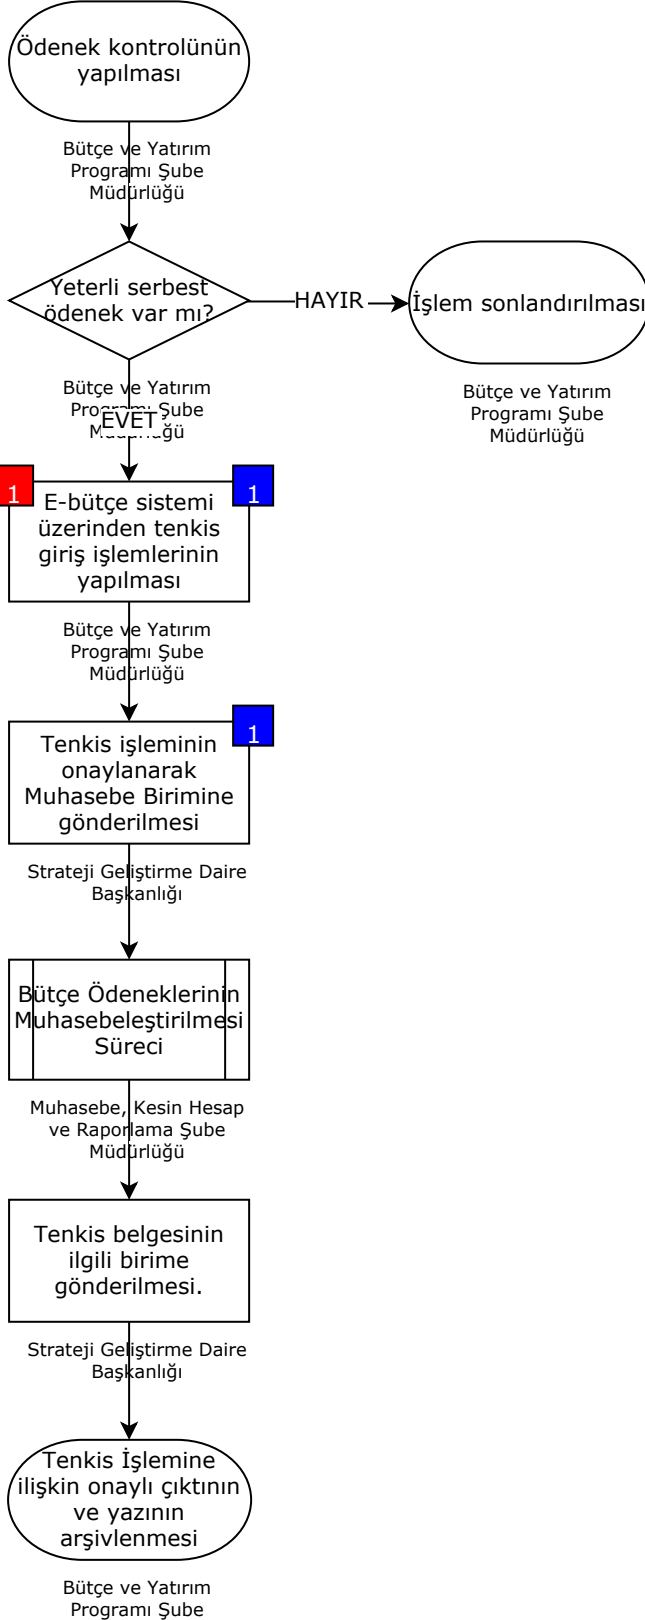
Ödenek kontrolünün yapılması

Bütçe ve Yatırım Programı Şube Müdürlüğü

Yeterli serbest ödenek var mı?

HAYIR

İşlem sonlandırılması

Bütçe ve Yatırım Programı Şube Müdürlüğü

Bütçe ve Yatırım Programı Şube Müdürlüğü

EVET

1

1

E-bütçe sistemi üzerinden tenkis giriş işlemlerinin yapılması

Bütçe ve Yatırım Programı Şube Müdürlüğü

1

Tenkis işleminin onaylanarak Muhasebe Birimine gönderilmesi

Strateji Geliştirme Daire Başkanlığı

Bütçe Ödeneklerinin Muhasebeleştirilmesi Süreci

Muhasebe, Kesin Hesap ve Raporlama Şube Müdürlüğü

Tenkis belgesinin ilgili birime gönderilmesi.

Strateji Geliştirme Daire Başkanlığı

Tenkis İşlemine ilişkin onaylı çıktının ve yazının arşivlenmesi

Bütçe ve Yatırım Programı Şube